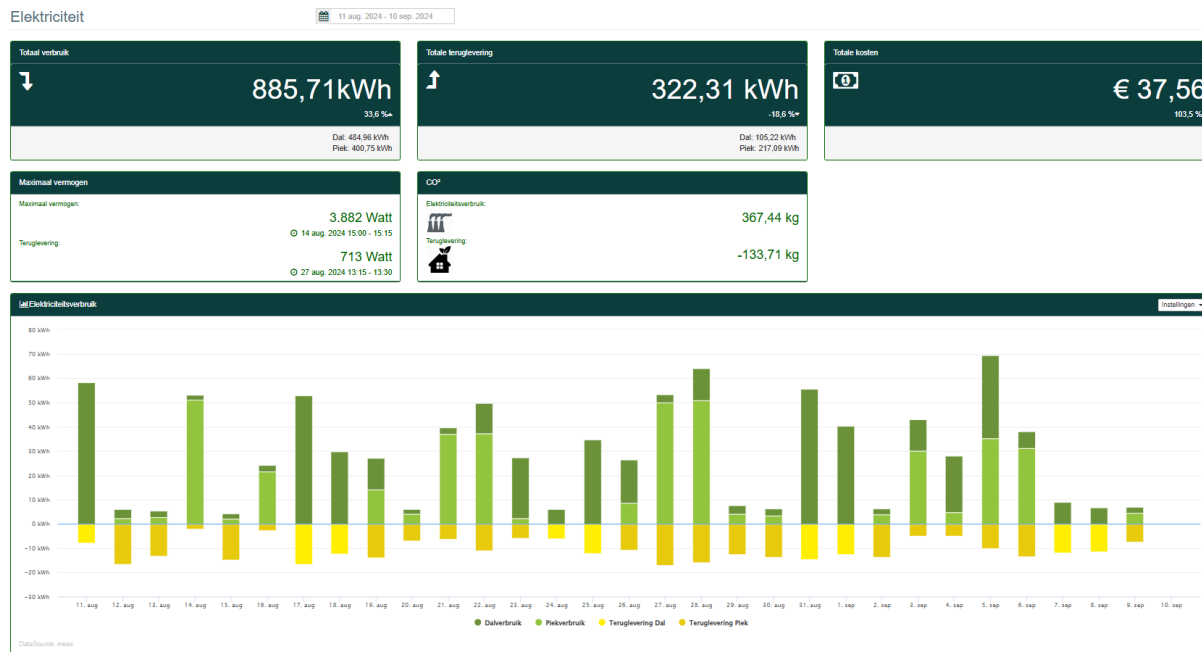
Elektriciteit

11 aug. 2024 - 10 sep. 2024

Totaal verbruik

885,71kWh

33,6 %

Dal: 484,96 kWh
Piek: 400,75 kWh

Totale teruglevering

322,31 kWh

-18,6 %

Dal: 105,22 kWh
Piek: 217,09 kWh

Totale kosten

€ 37,56

103,5 %

Maximaal vermogen

Maximaal vermogen:

3.882 Watt

14 aug. 2024 15:00 - 15:15

Teruglevering:

713 Watt

27 aug. 2024 13:15 - 13:30

CO²

Elektriciteitsverbruik:

367,44 kg

Teruglevering:

-133,71 kg

Elektriciteitsverbruik

Instellingen

80 kWh
70 kWh
60 kWh
50 kWh
40 kWh
30 kWh
20 kWh
10 kWh
0 kWh
-10 kWh
-20 kWh
-30 kWh

11. aug 12. aug 13. aug 14. aug 15. aug 16. aug 17. aug 18. aug 19. aug 20. aug 21. aug 22. aug 23. aug 24. aug 25. aug 26. aug 27. aug 28. aug 29. aug 30. aug 31. aug 1. sep 2. sep 3. sep 4. sep 5. sep 6. sep 7. sep 8. sep 9. sep 10. sep

Dalverbruik Piekverbruik Teruglevering Dal Teruglevering Piek

DataSource: meas